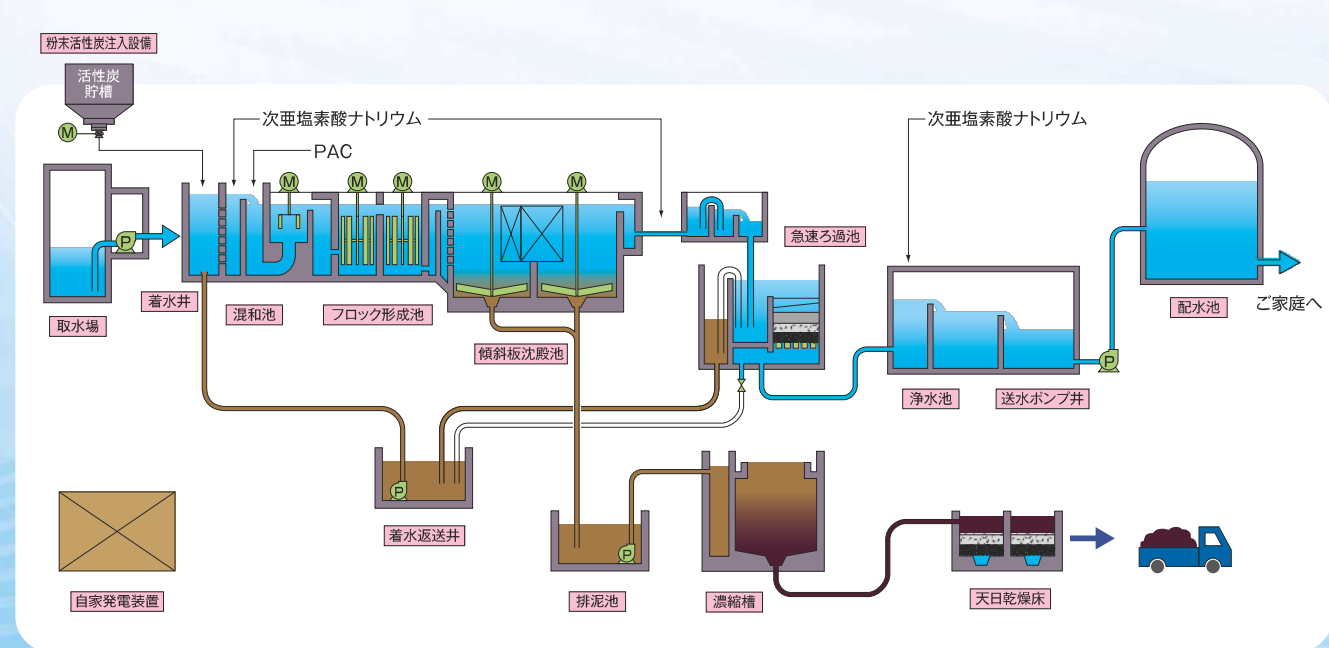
粉末活性炭注入設備

活性炭
貯槽

M

次亜塩素酸ナトリウム

PAC

次亜塩素酸ナトリウム

M M M M M

P

取水場

着水井

混和池

フロック形成池

傾斜板沈殿池

急速ろ過池

浄水池

送水ポンプ井

P

配水池

ご家庭へ

P

着水返送井

P

排泥池

濃縮槽

天日乾燥床

自家発電装置